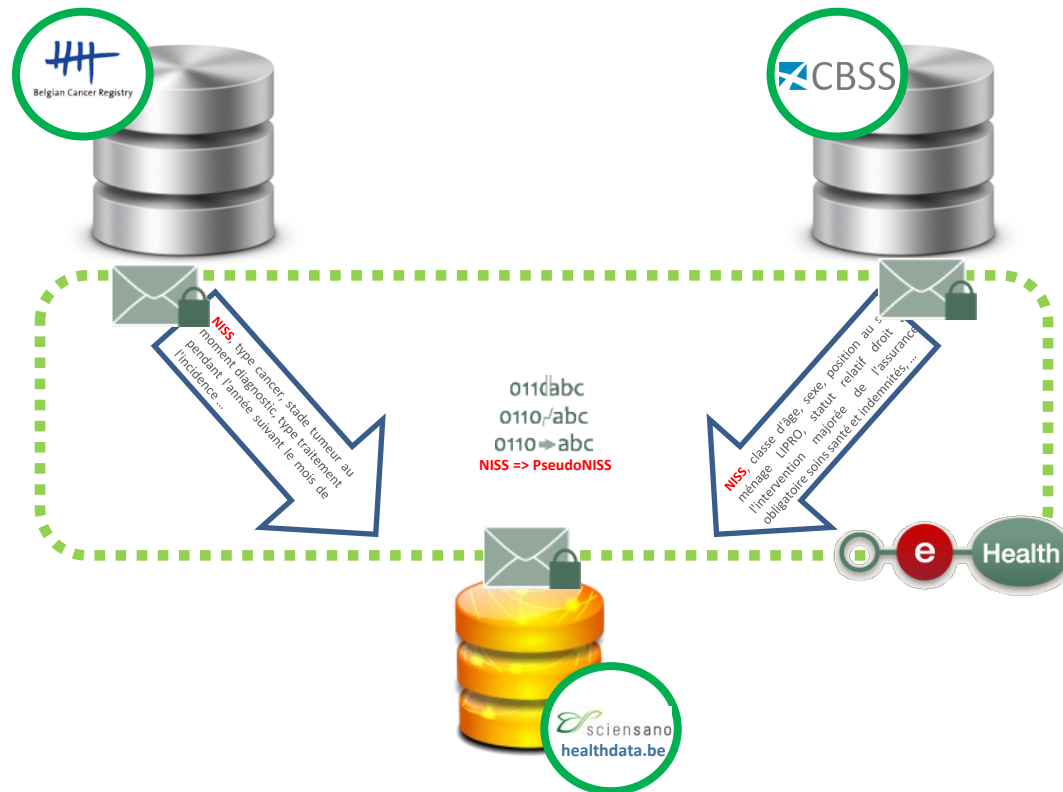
Belgian Cancer Registry

CBSS

NISS, type cancer, stade tumeur au moment diagnostic, type traitement pendant l'année suivant le mois de l'incidence …

0110abc
0110abc
0110abc
NISS => PseudoNISS

NISS, classe d'âge, sexe, position au sein du ménage LIPRO, statut relatif droit à l'intervention majorée de l'assurance obligatoire soins santé et indemnités, …

e Health

sciensano
healthdata.be